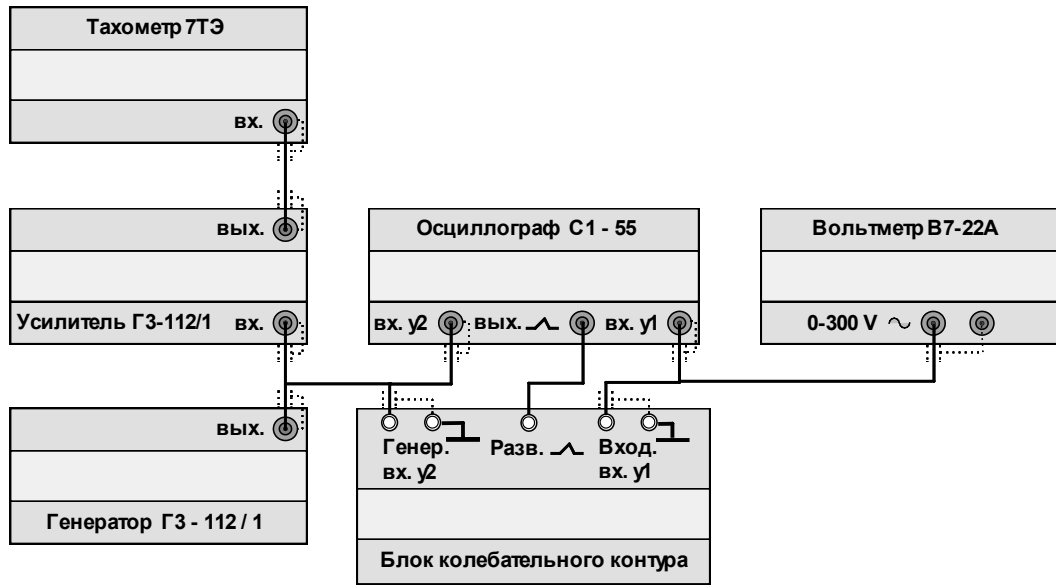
Тахометр 7ТЭ

вх.

вых.

Усилитель Г3-112/1 вх.

вых.

Генератор Г3 - 112 / 1

Осциллограф С1 - 55

вх. у2 вых. вх. у1

Генер. вх. у2 Разв. Вход. вх. у1

Блок колебательного контура

Вольтметр В7-22А

0-300 V ~